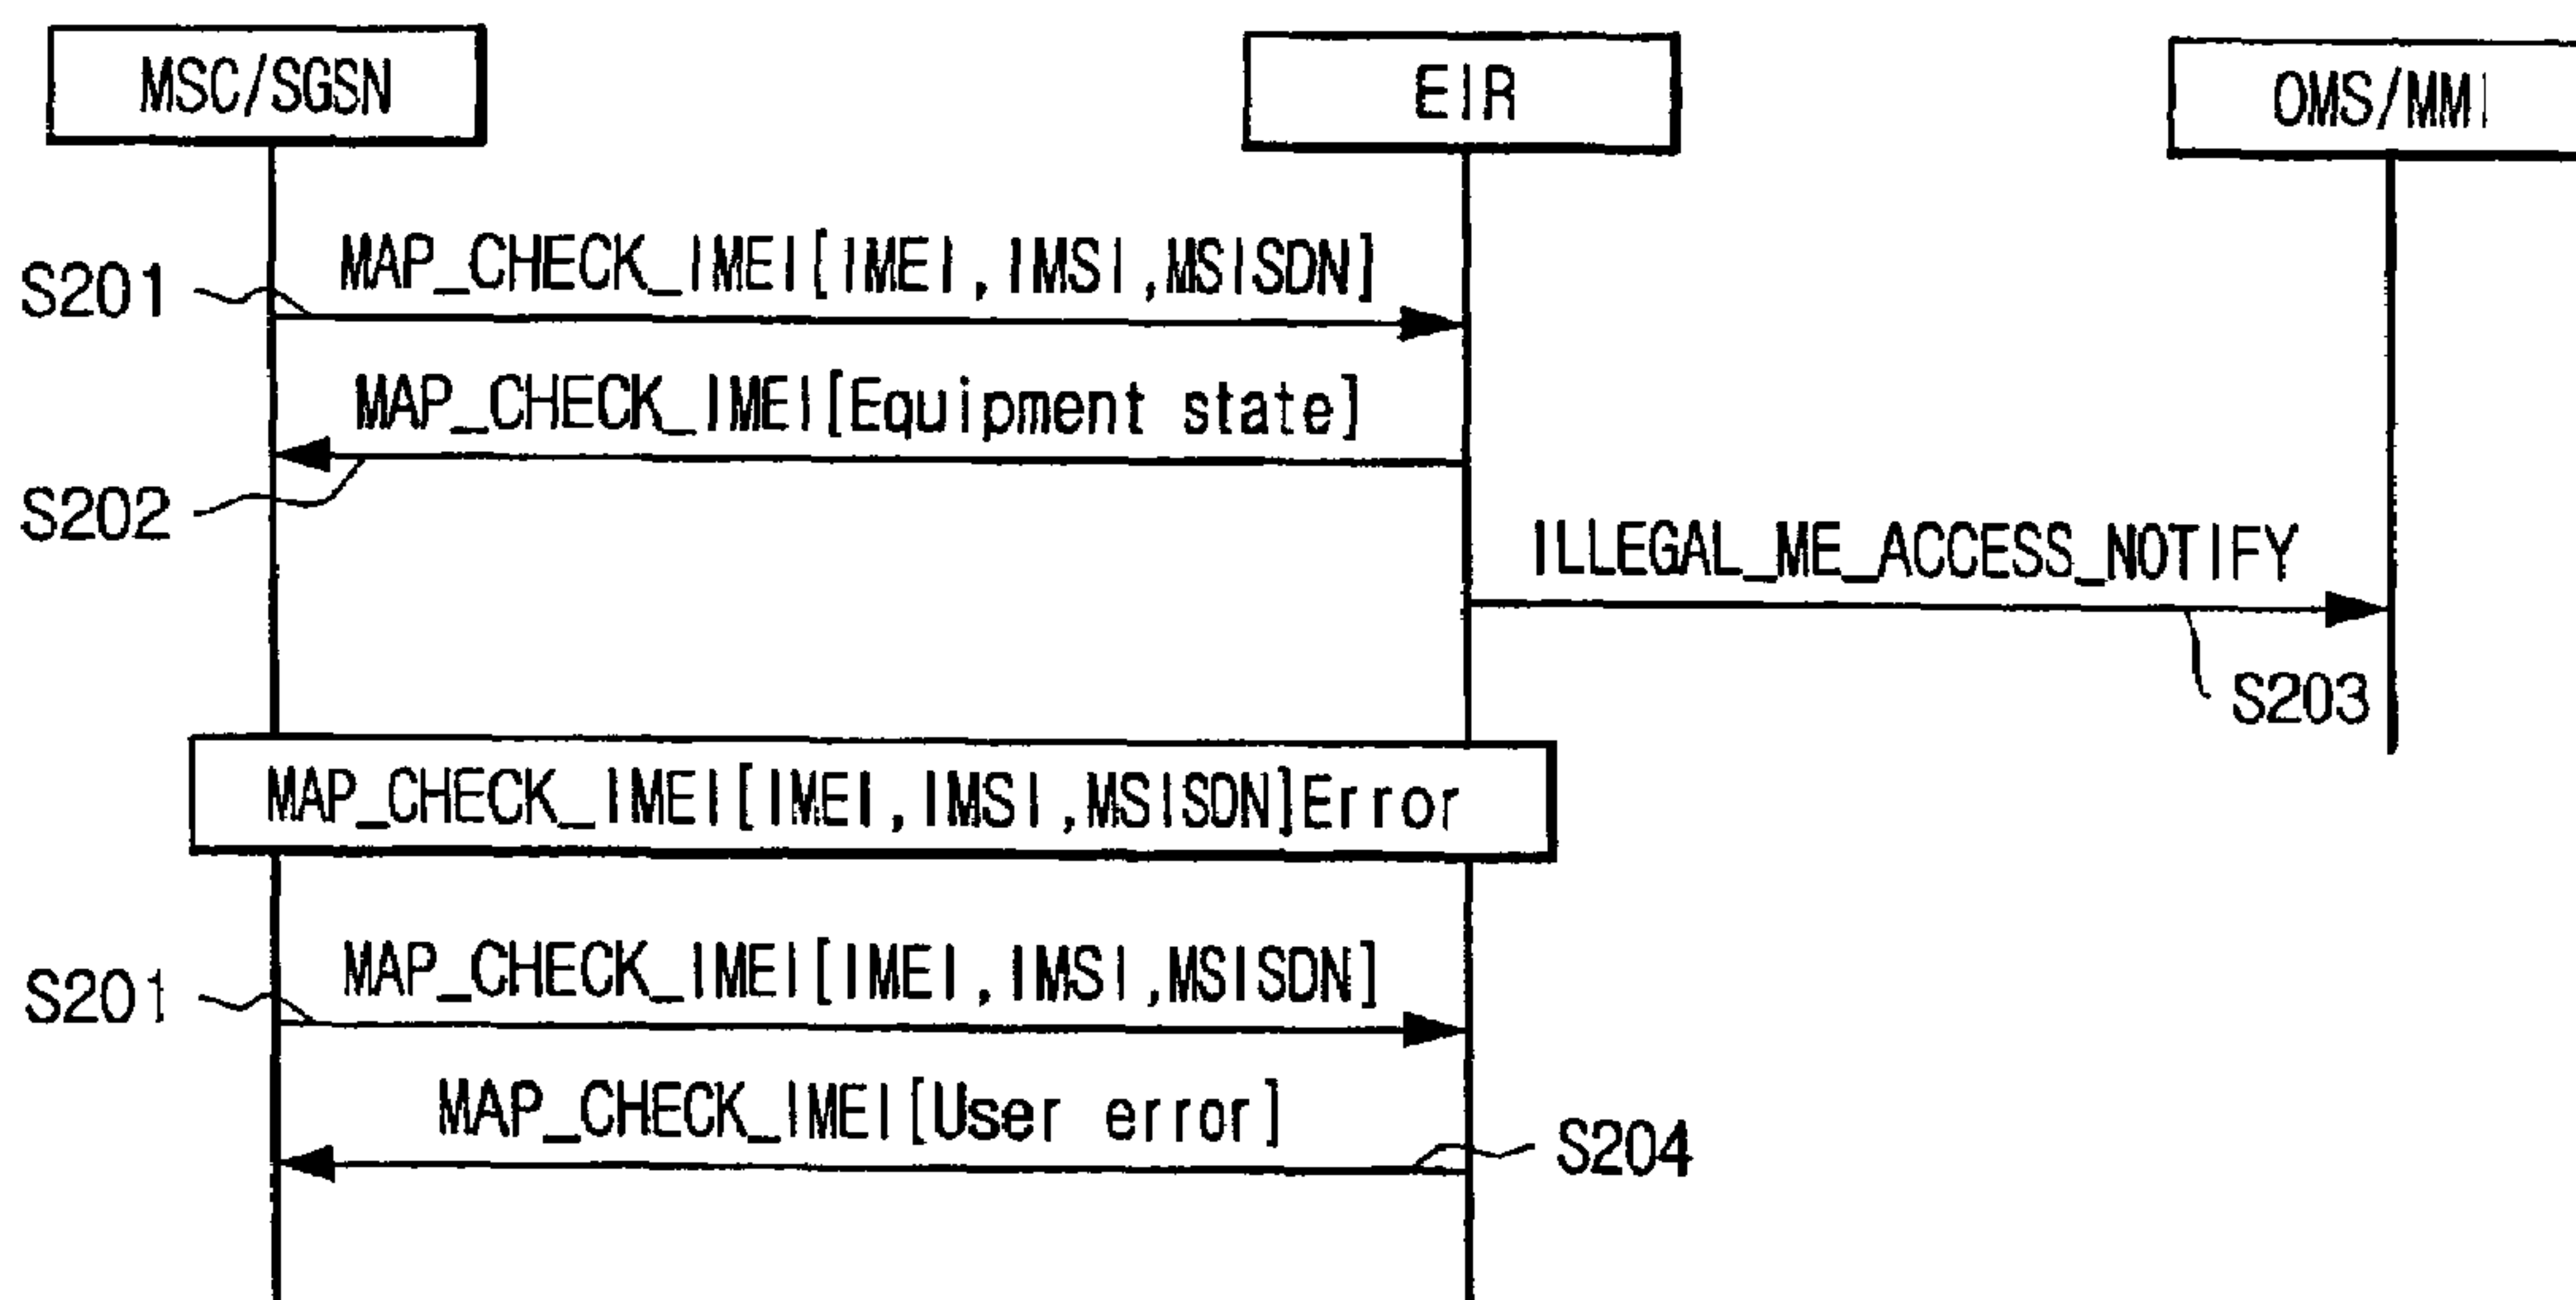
MSC/SGSN

EIR

OMS/MMI

S201

MAP_CHECK_IMEI[IMEI,IMSI,MSISDN]

MAP_CHECK_IMEI[Equipment state]

S202

ILLEGAL_ME_ACCESS_NOTIFY

S203

MAP_CHECK_IMEI[IMEI,IMSI,MSISDN]Error

S201

MAP_CHECK_IMEI[IMEI,IMSI,MSISDN]

MAP_CHECK_IMEI[User error]

S204